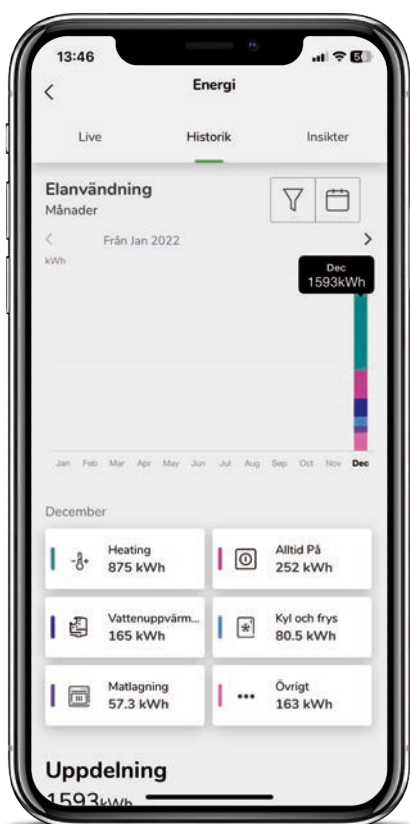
13:46

Energi

Live Historik Insikter

Elanvändning
Månader

Från Jan 2022

kWh

Dec
1593kWh

Jan Feb Mar Apr May Jun Jul Aug Sep Oct Nov Dec

December

Heating
875 kWh

Alltid På
252 kWh

Vattenuppvärm...
165 kWh

Kyl och frys
80.5 kWh

Matlagning
57.3 kWh

Övrigt
163 kWh

Uppdelning
1593kWh